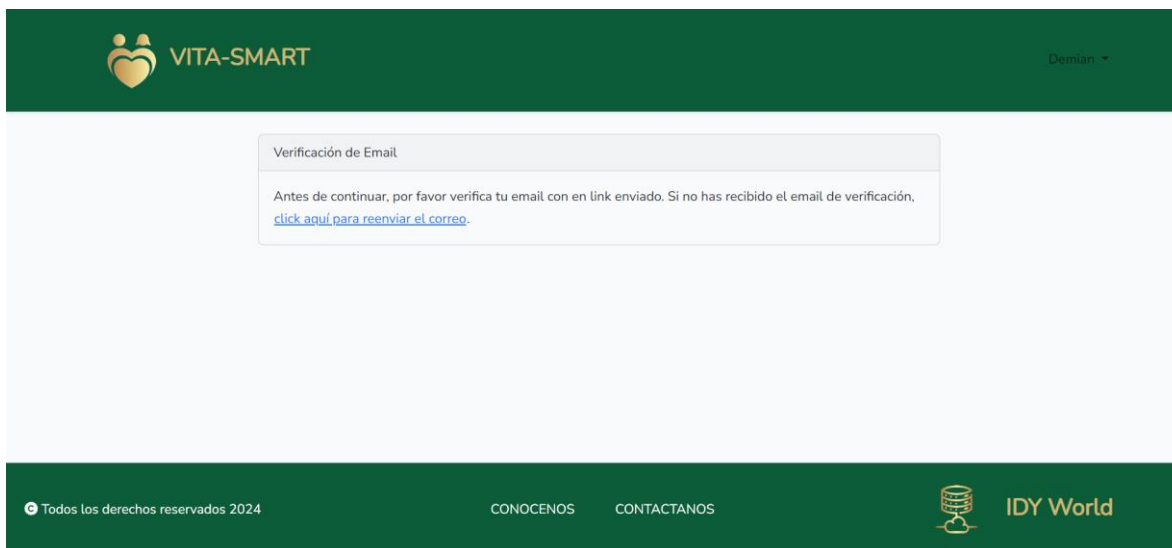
VITA-SMART

Demian

Verificación de Email

Antes de continuar, por favor verifica tu email con en link enviado. Si no has recibido el email de verificación, click aquí para reenviar el correo.

© Todos los derechos reservados 2024

CONOCENOS

CONTACTANOS

IDY World